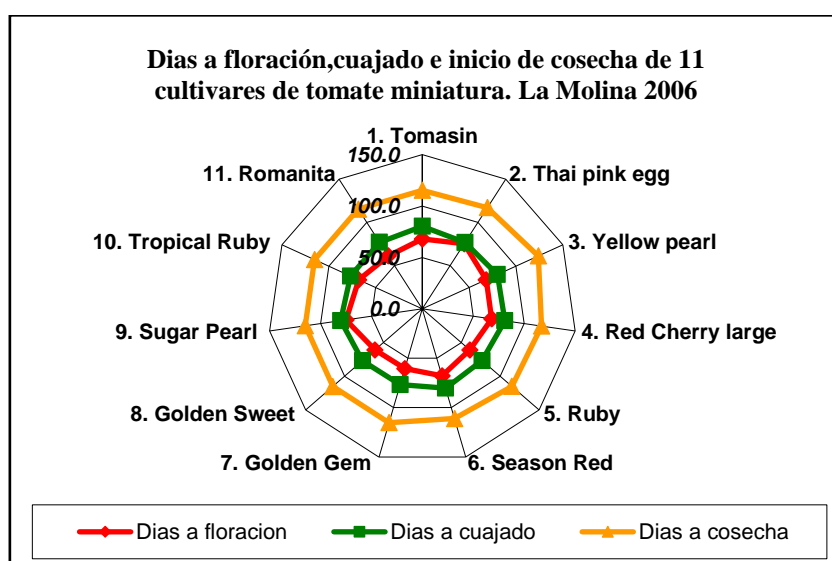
Dias a floración,cuajado e inicio de cosecha de 11 cultivares de tomate miniatura. La Molina 2006

1. Tomasin
150.0
2. Thai pink egg
11. Romanita
100.0
3. Yellow pearl
10. Tropical Ruby
50.0
0.0
4. Red Cherry large
9. Sugar Pearl
5. Ruby
8. Golden Sweet
6. Season Red
7. Golden Gem

Dias a floracion
Dias a cuajado
Dias a cosecha